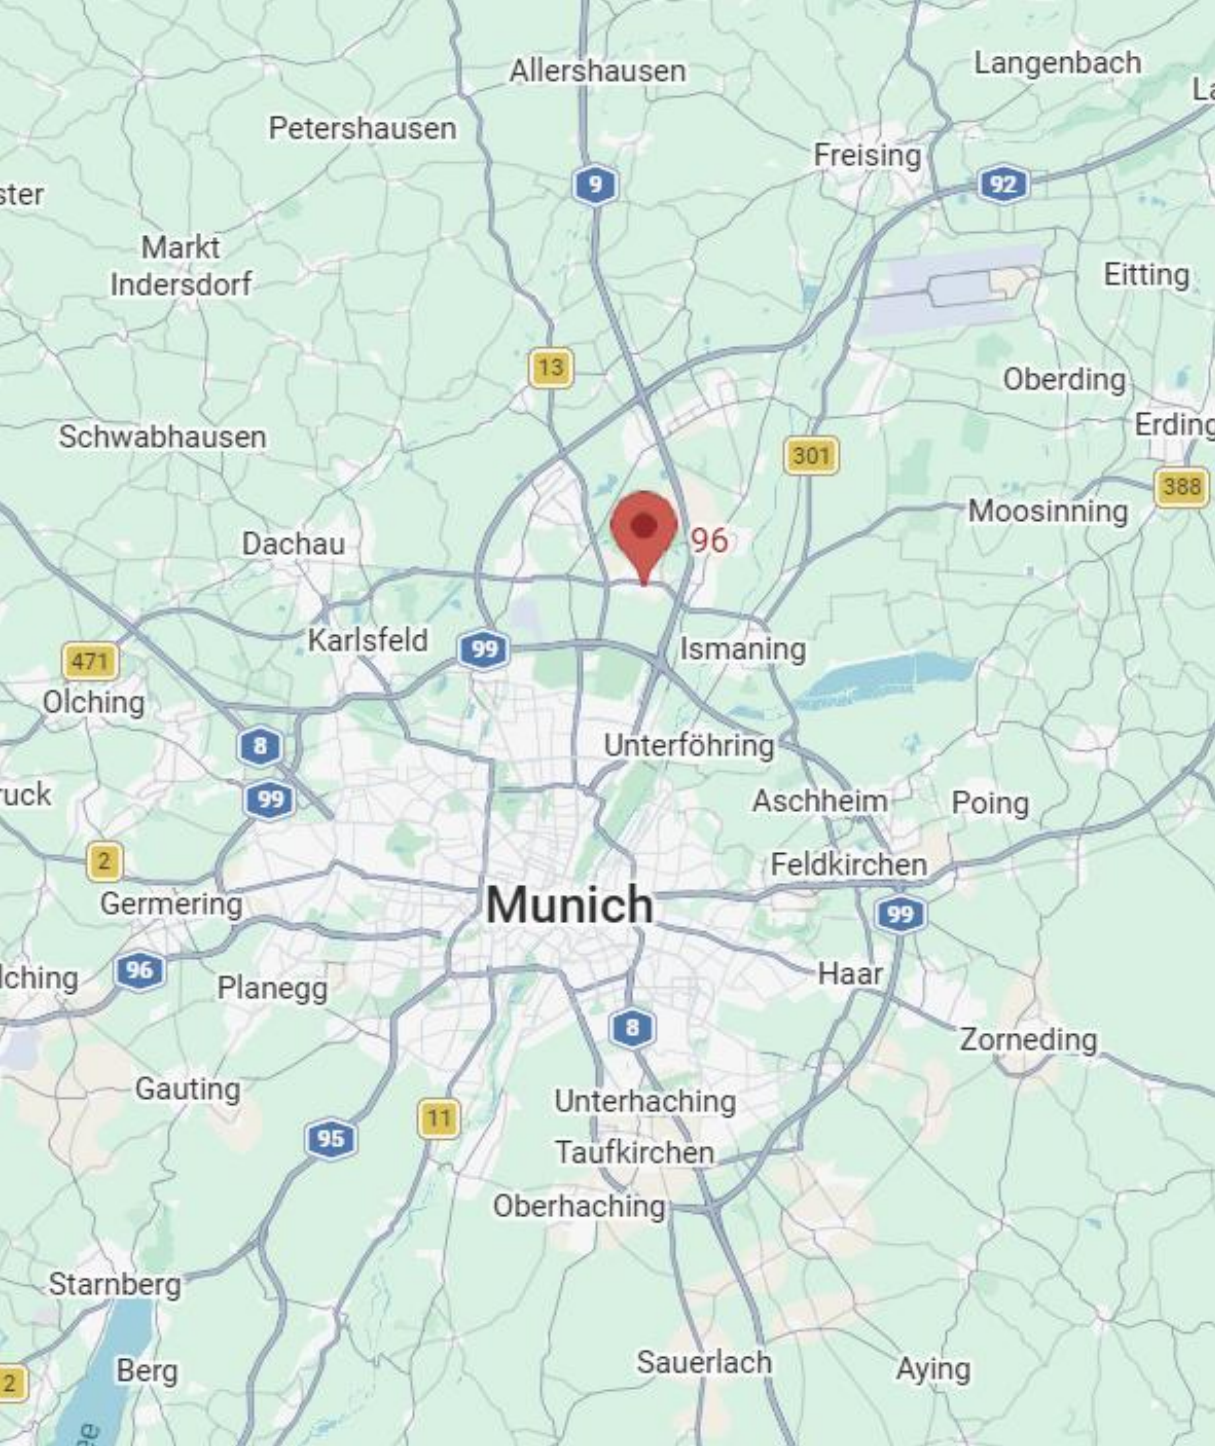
Allershausen
Langenbach
La
Petershausen
Freising
ster
9
92
Markt Indersdorf
Eitting
13
Oberding
Schwabhausen
Erding
301
388
Moosinning
96
Dachau
Karlsfeld
99
Ismaning
471
Olching
8
Unterföhring
uck
99
Aschheim
Poing
2
Feldkirchen
Germering
Munich
99
lching
96
Planegg
Haar
8
Zorneding
Gauting
Unterhaching
11
95
Taufkirchen
Oberhaching
Starnberg
Berg
Sauerlach
Aying
2